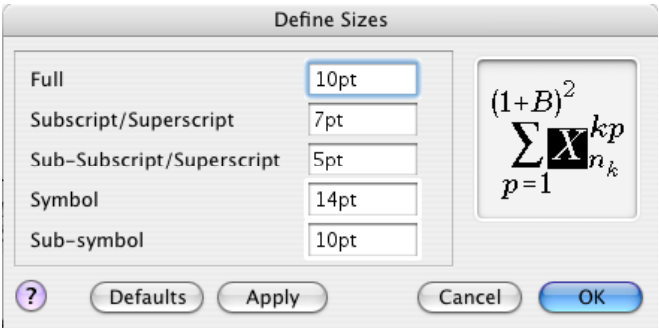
Define Sizes

| | |
|---|---|
| Full | 10pt |
| Subscript/Superscript | 7pt |
| Sub-Subscript/Superscript | 5pt |
| Symbol | 14pt |
| Sub-symbol | 10pt |

$\sum_{p=1}^{(1+B)^2} X_{n_k}^{kp}$

?

Defaults

Apply

Cancel

OK